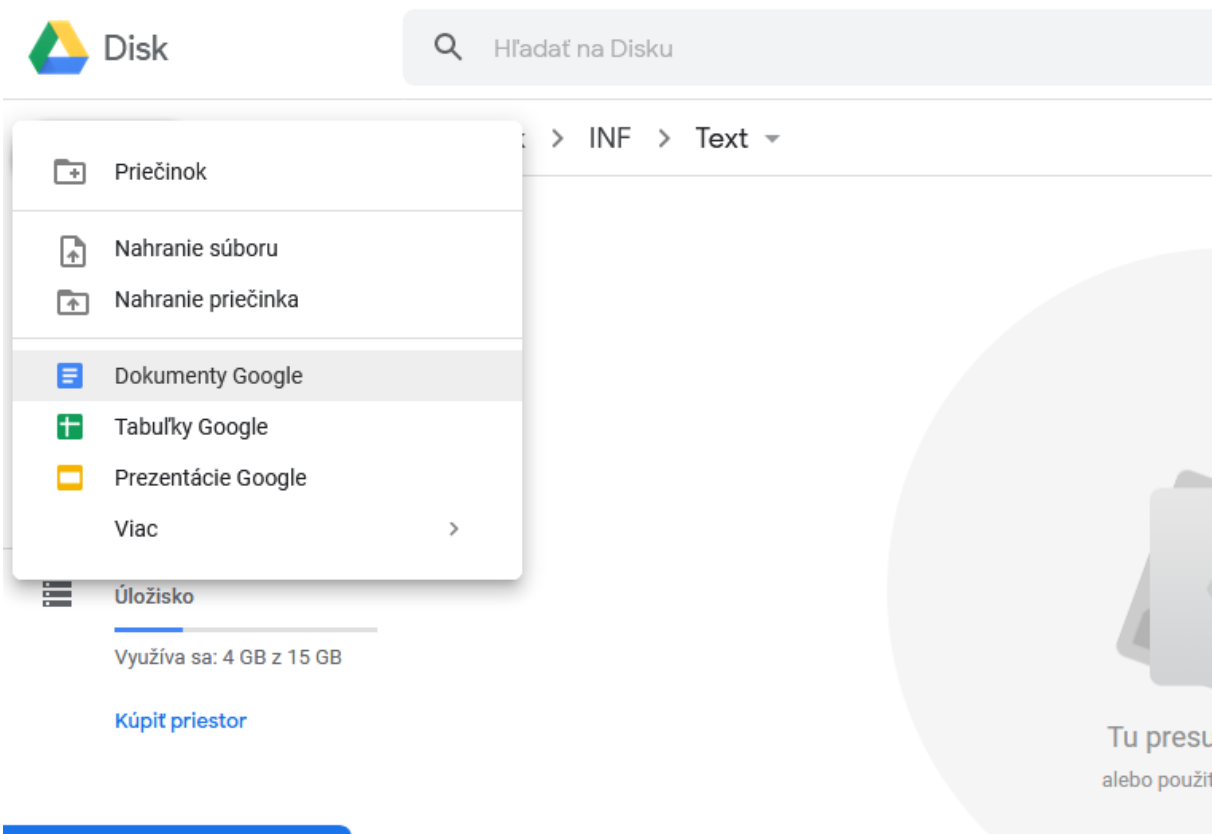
Disk

Hľadať na Disku

> INF > Text

Priečinok

Nahranie súboru

Nahranie priečinka

Dokumenty Google

Tabuľky Google

Prezentácie Google

Viac

Úložisko

Využíva sa: 4 GB z 15 GB

Kúpiť priestor

Tu presu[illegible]

alebo použi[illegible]